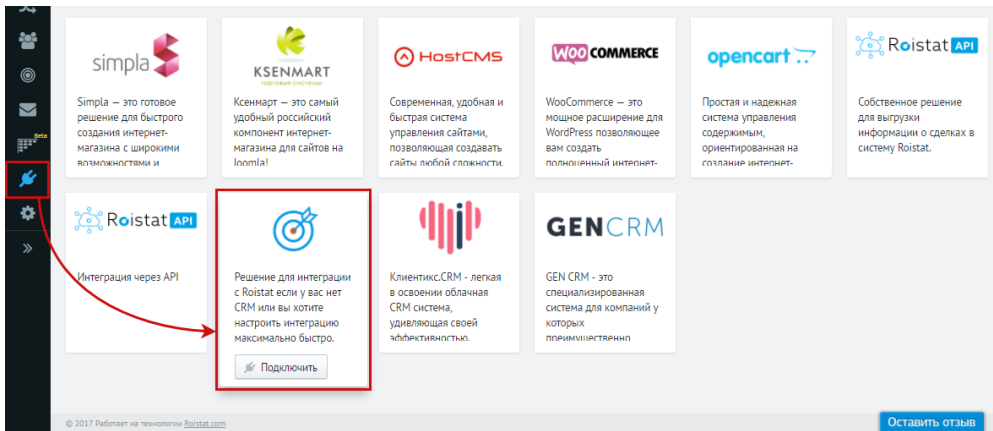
Beta

simpla

KSENMART
торговые системы

HostCMS

WOO COMMERCE

opencart

Roistat API

Simpla — это готовое решение для быстрого создания интернет-магазина с широкими возможностями и

Ксенмарт — это самый удобный российский компонент интернет-магазина для сайтов на Joomla!

Современная, удобная и быстрая система управления сайтами, позволяющая создавать сайты любой сложности.

WooCommerce — это мощное расширение для WordPress позволяющее вам создать полноценный интернет-

Простая и надежная система управления содержимым, ориентированная на создание интернет-

Собственное решение для выгрузки информации о сделках в систему Roistat.

Roistat API

Интеграция через API

Решение для интеграции с Roistat если у вас нет CRM или вы хотите настроить интеграцию максимально быстро.

Подключить

Клиентикс.CRM - легкая в освоении облачная CRM система, удивляющая своей эффективностью.

GENCRM

GEN CRM - это специализированная система для компаний у которых преимущественно

© 2017 Работает на технологии Roistat.com

Оставить отзыв